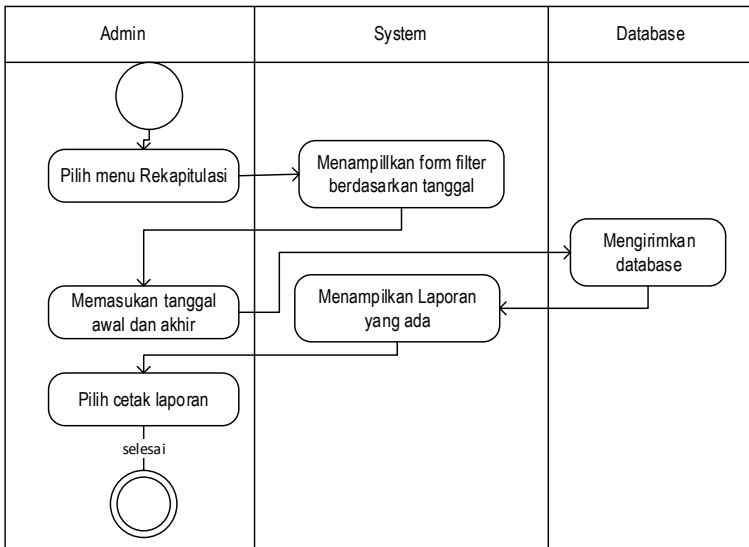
| Admin | System | Database |
|---|---|---|

Pilih menu Rekapitulasi

Menampillkan form filter berdasarkan tanggal

Memasukan tanggal awal dan akhir

Mengirimkan database

Menampilkan Laporan yang ada

Pilih cetak laporan

selesai